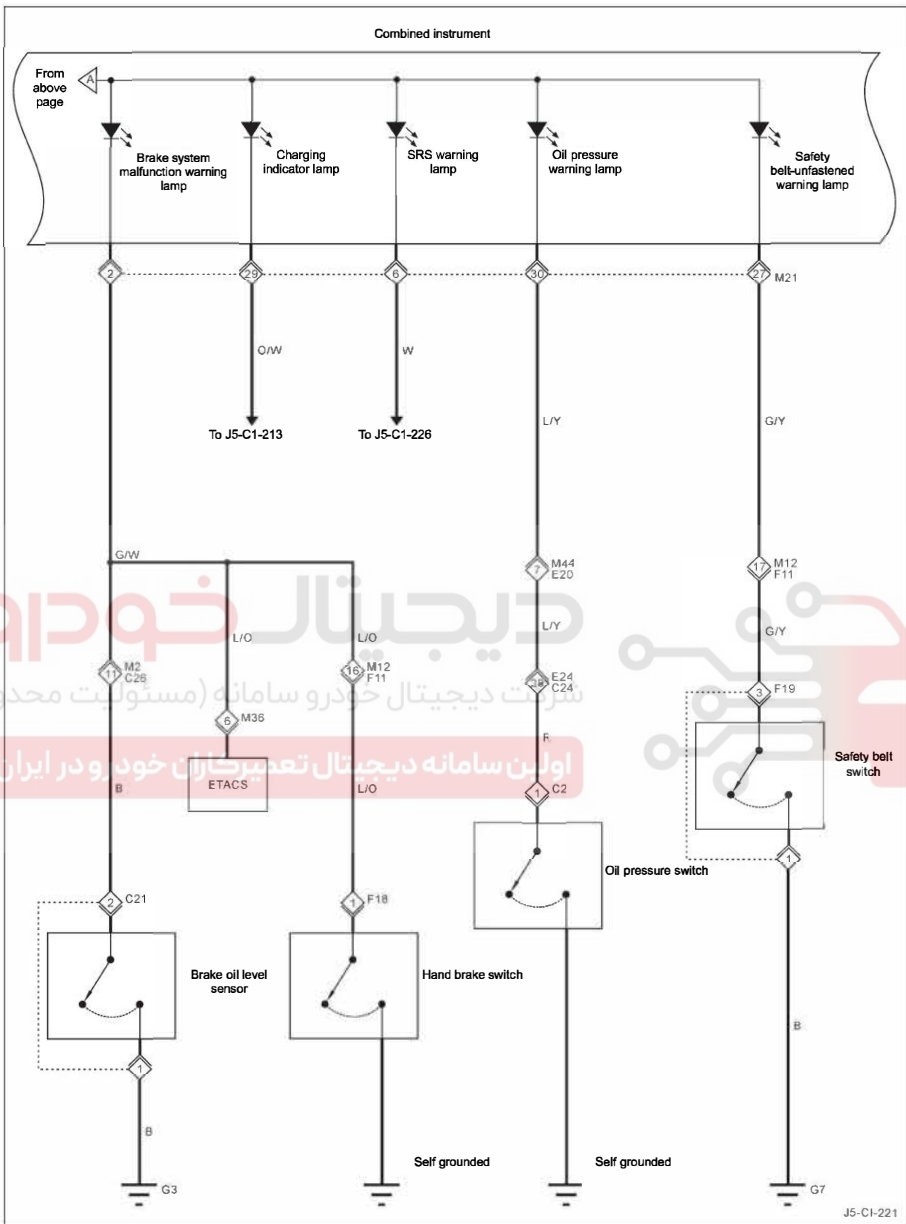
Combined instrument

From above page

A

Brake system malfunction warning lamp

Charging indicator lamp

SRS warning lamp

Oil pressure warning lamp

Safety belt-unfastened warning lamp

2

29

6

30

27

M21

O/W

W

To J5-C1-213

To J5-C1-226

L/Y

G/Y

G/W

7 M44 E20

17 M12 F11

L/O

L/O

L/Y

G/Y

11 M2 C26

16 M12 F11

35 E24 C24

3 F19

6 M36

R

B

ETACS

L/O

1 C2

Safety belt switch

Oil pressure switch

1

2 C21

1 F18

Brake oil level sensor

Hand brake switch

1

B

B

Self grounded

Self grounded

G3

G7

شرکت دیجیتال خودرو سامانه (مسئولیت محدود)

اولین سامانه دیجیتال تعمیرکاران خودرو در ایران

J5-CI-221